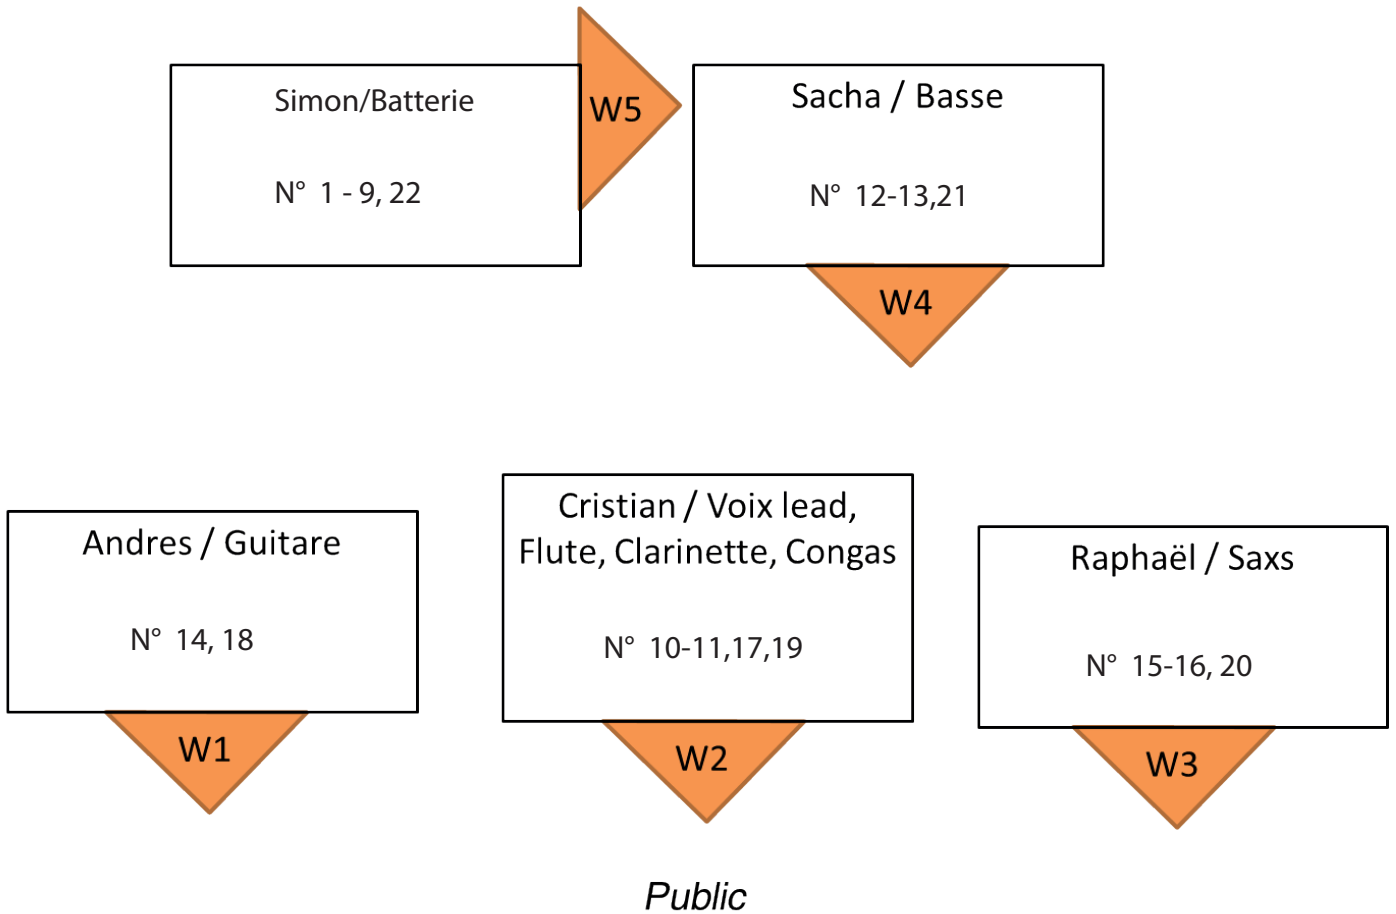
Simon/Batterie

N° 1 - 9, 22

W5

Sacha / Basse

N° 12-13,21

W4

Andres / Guitare

N° 14, 18

W1

Cristian / Voix lead, Flute, Clarinette, Congas

N° 10-11,17,19

W2

Raphaël / Saxs

N° 15-16, 20

W3

Public